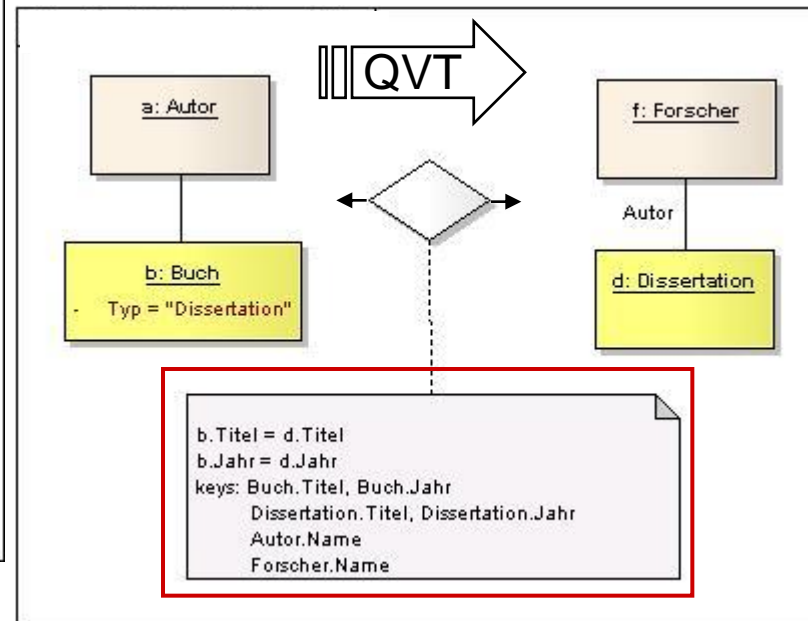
QVT

a: Autor

b: Buch
- Typ = "Dissertation"

f: Forscher

Autor

d: Dissertation

b.Titel = d.Titel
b.Jahr = d.Jahr
keys: Buch.Titel, Buch.Jahr
Dissertation.Titel, Dissertation.Jahr
Autor.Name
Forscher.Name